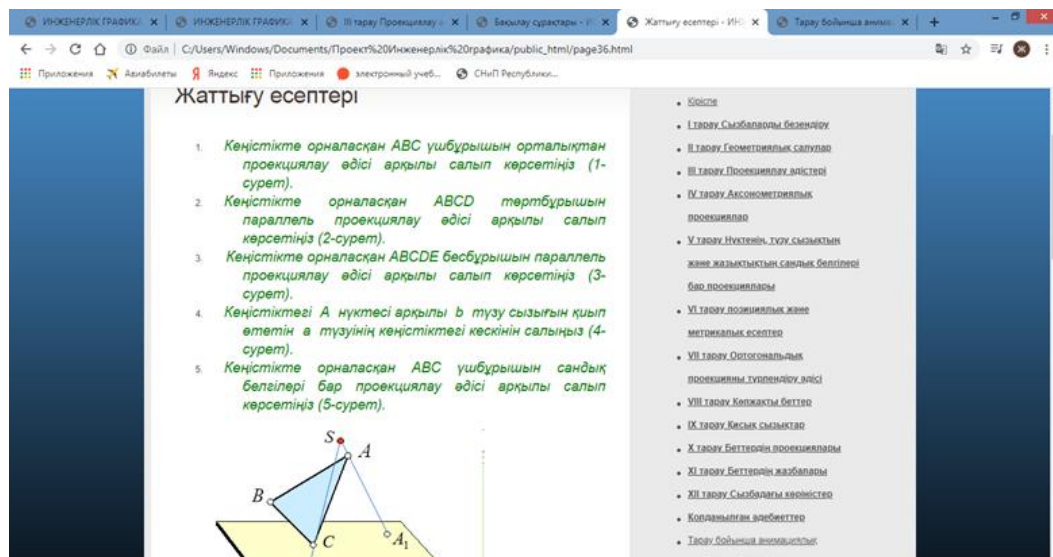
ИНЖЕНЕРЛІК ГРАФИКА × | ИНЖЕНЕРЛІК ГРАФИКА × | ІІ тарау Проекциялау × | Бақылау сұрақтары × | Жаттығу есептері - ИН × | Тарау бойынша анима × | +

← → C ⌂ ⓘ Файл | C:/Users/Windows/Documents/Проект%20Инженерлік%20графика/public_html/page36.html

Приложения Авиабилеты Яндекс Приложения электронный учеб... СНиП Республики...

Жаттығу есептері

1. Кеңістікте орналасқан ABC үшбұрышын орталықтан проекциялау әдісі арқылы салып көрсетіңіз (1-сурет).
2. Кеңістікте орналасқан ABCD төртбұрышын параллель проекциялау әдісі арқылы салып көрсетіңіз (2-сурет).
3. Кеңістікте орналасқан ABCDE бесбұрышын параллель проекциялау әдісі арқылы салып көрсетіңіз (3-сурет).
4. Кеңістіктегі A нүктесі арқылы b түзу сызығын қиып өтетін a түзуінің кеңістіктегі кескінін салыңыз (4-сурет).
5. Кеңістікте орналасқан ABC үшбұрышын сандық белгілері бар проекциялау әдісі арқылы салып көрсетіңіз (5-сурет).

$S$ $A$ $B$ $C$ $A_1$

- Кіріспе
- І тарау Сызбаларды безендіру
- ІІ тарау Геометриялық салулар
- ІІІ тарау Проекциялау әдістері
- ІV тарау Аксонометриялық проекциялар
- V тарау Нүктенің, түзу сызықтың және жазықтықтың сандық белгілері бар проекциялары
- VІ тарау позициялық және метрикалық есептер
- VІІ тарау Ортогональдық проекцияны түрлендіру әдісі
- VІІІ тарау Көпжақты беттер
- ІХ тарау Қисық сызықтар
- Х тарау Беттердің проекциялары
- ХІ тарау Беттердің жазбалары
- ХІІ тарау Сызбадағы көріністер
- Қолданылған әдебиеттер
- Тарау бойынша анимациялық